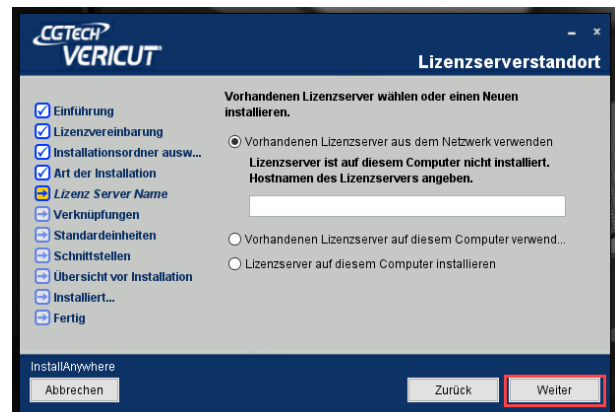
CGTECH VERICUT

Lizenzserverstandort

Einführung
Lizenzvereinbarung
Installationsordner ausw...
Art der Installation
Lizenz Server Name
Verknüpfungen
Standardeinheiten
Schnittstellen
Übersicht vor Installation
Installiert...
Fertig

Vorhandenen Lizenzserver wählen oder einen Neuen installieren.

Vorhandenen Lizenzserver aus dem Netzwerk verwenden

Lizenzserver ist auf diesem Computer nicht installiert. Hostnamen des Lizenzservers angeben.

Vorhandenen Lizenzserver auf diesem Computer verwend...

Lizenzserver auf diesem Computer installieren

InstallAnywhere

Abbrechen

Zurück

Weiter